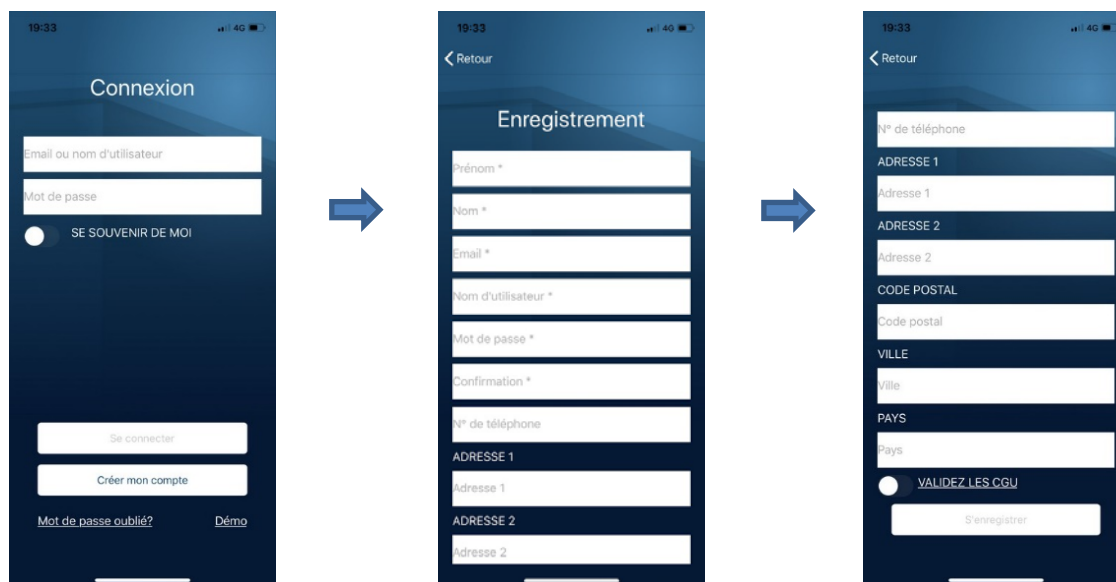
19:33
4G

Connexion

Email ou nom d'utilisateur

Mot de passe

SE SOUVENIR DE MOI

Se connecter

Créer mon compte

Mot de passe oublié?

Démo

19:33
4G

Retour

Enregistrement

Prénom *

Nom *

Email *

Nom d'utilisateur *

Mot de passe *

Confirmation *

N° de téléphone

ADRESSE 1

Adresse 1

ADRESSE 2

Adresse 2

19:33
4G

Retour

N° de téléphone

ADRESSE 1

Adresse 1

ADRESSE 2

Adresse 2

CODE POSTAL

Code postal

VILLE

Ville

PAYS

Pays

VALIDEZ LES CGU

S'enregistrer